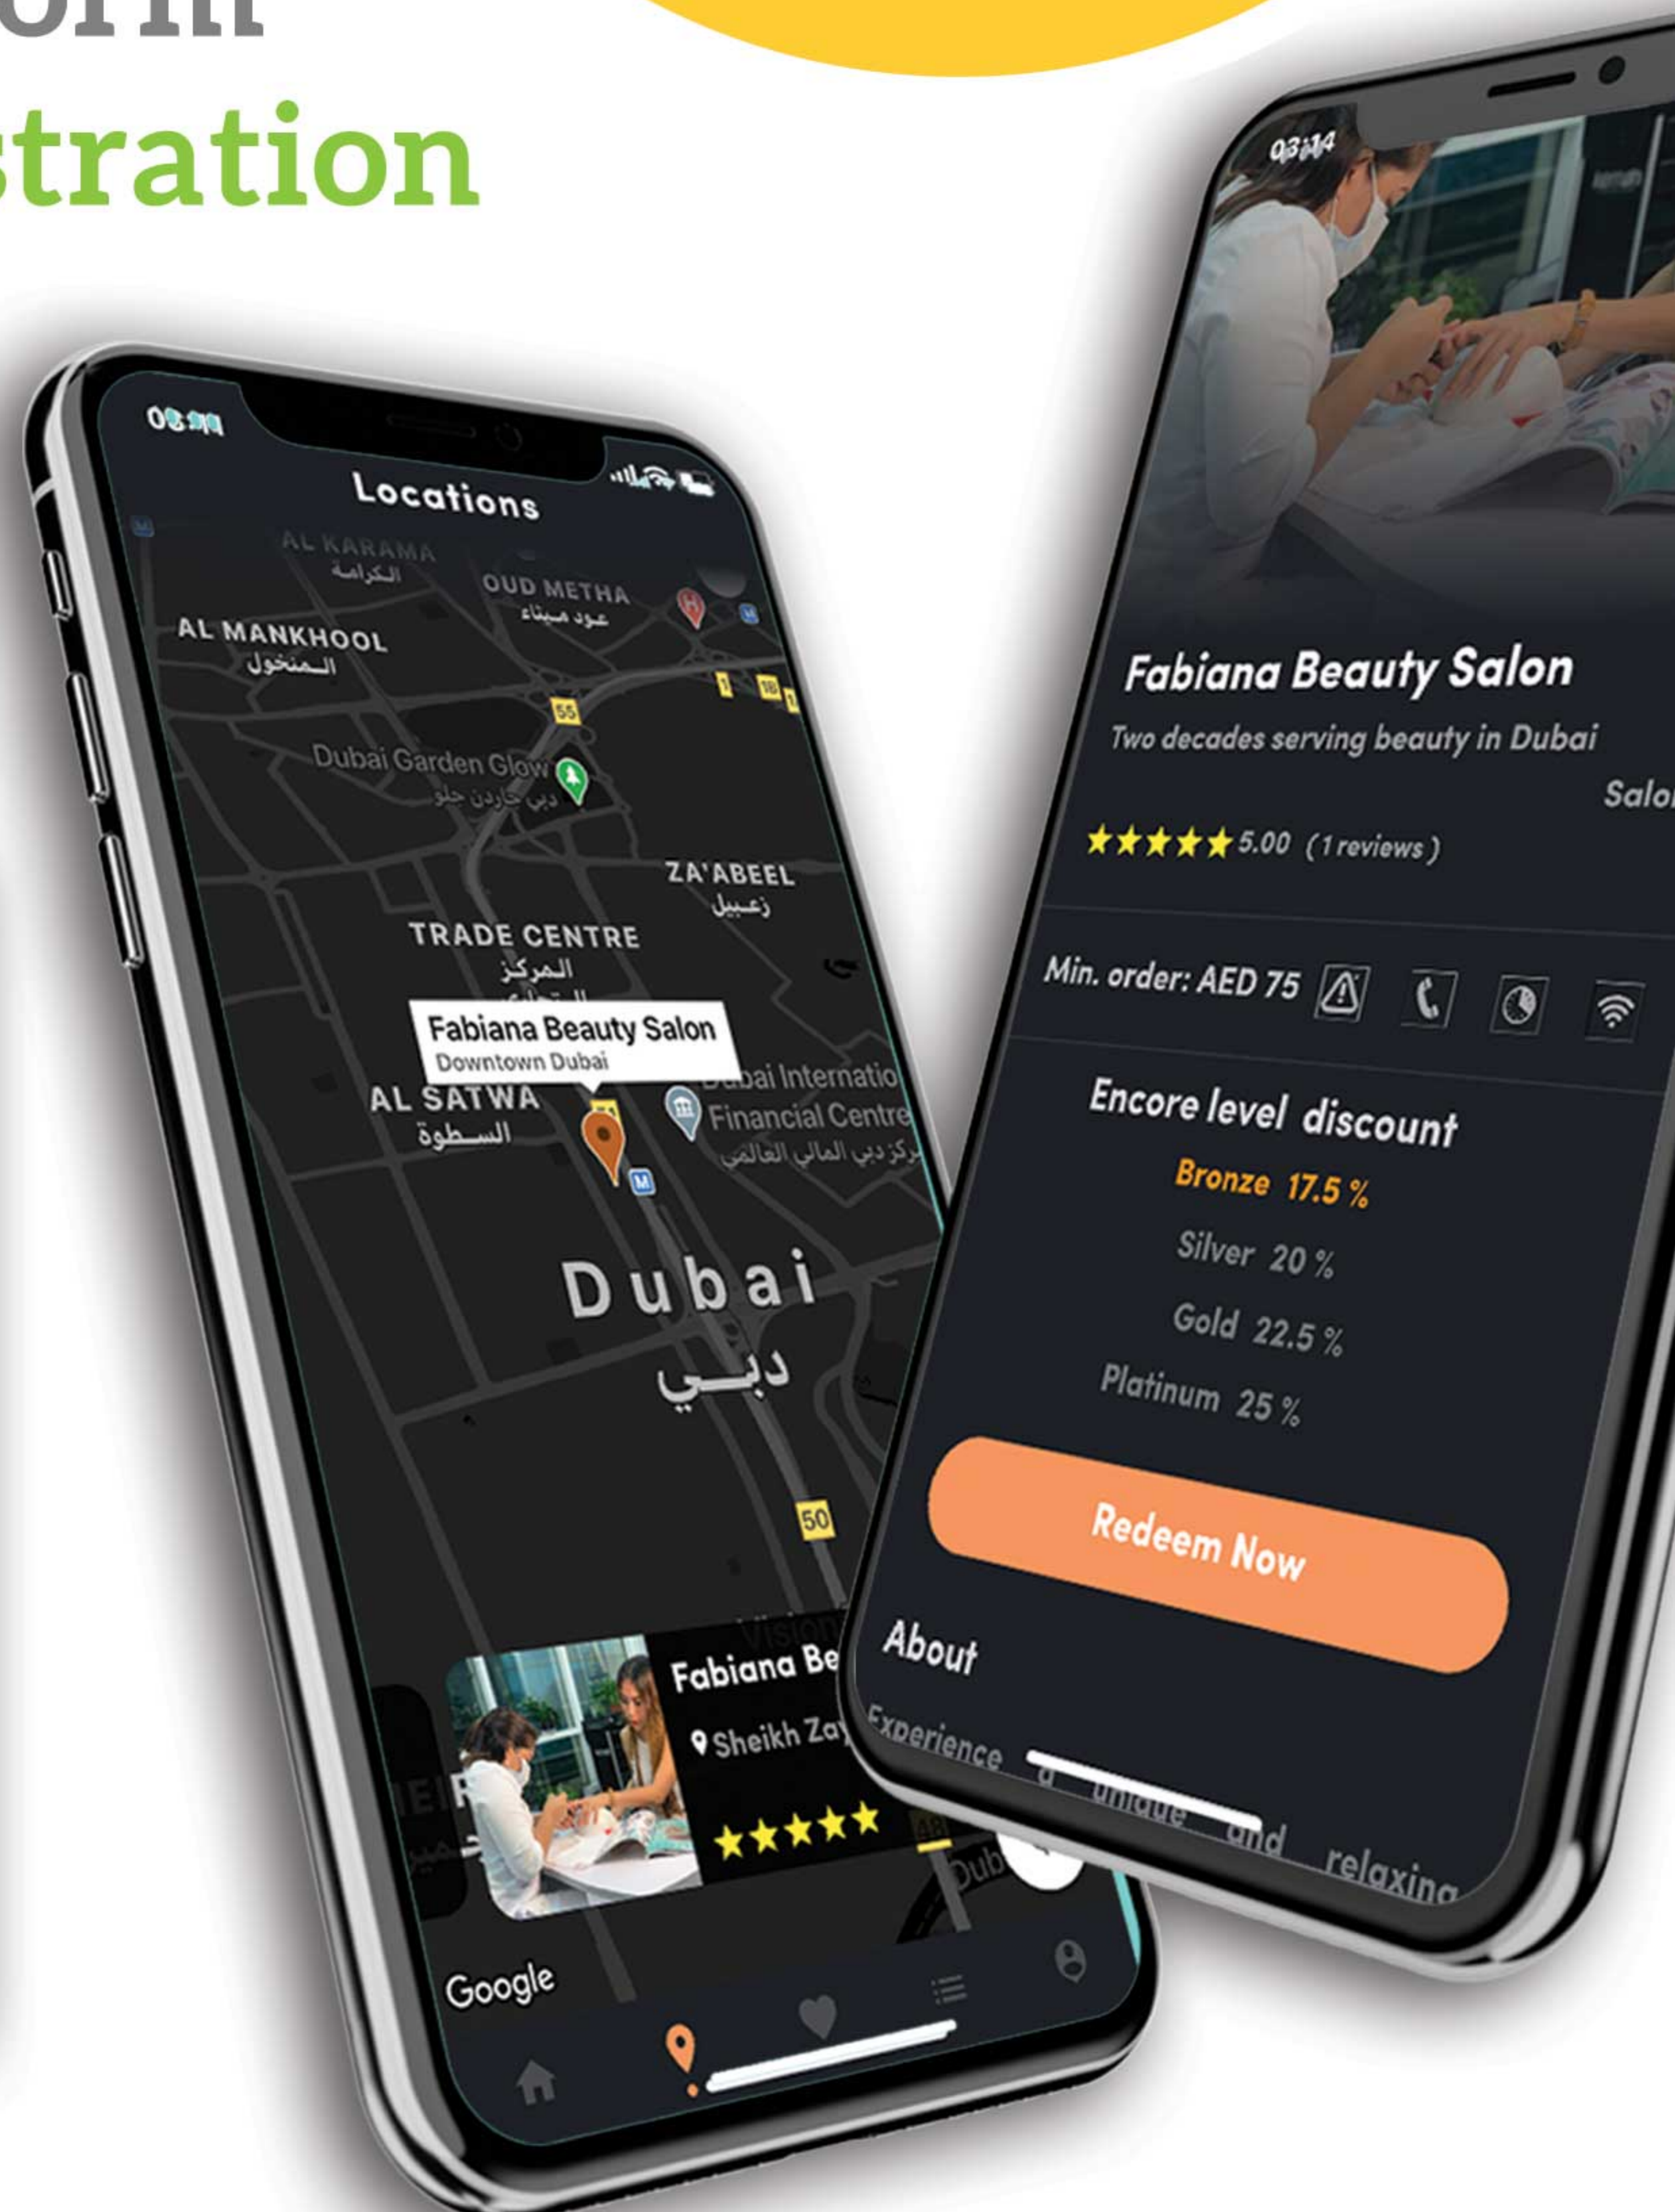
orm
stration

03:14

Locations

AL KARAMA
الكرامة
OUD METHA
عود ميثاء
AL MANKHOOL
المنخول
55
Dubai Garden Glow
دبي جاردن جلو
ZA'ABEEL
زعبيل
TRADE CENTRE
المركز
Fabiana Beauty Salon
Downtown Dubai
AL SATWA
السطوة
Dubai International Financial Centre
مركز دبي المالي العالمي
Dubai
دبي
50
Fabiana Be
Sheikh Za
Google

03:14

Fabiana Beauty Salon
Two decades serving beauty in Dubai
Salo
5.00 (1 reviews)

Min. order: AED 75

Encore level discount
Bronze 17.5 %
Silver 20 %
Gold 22.5 %
Platinum 25 %

Redeem Now

About
Experience a unique and relaxing